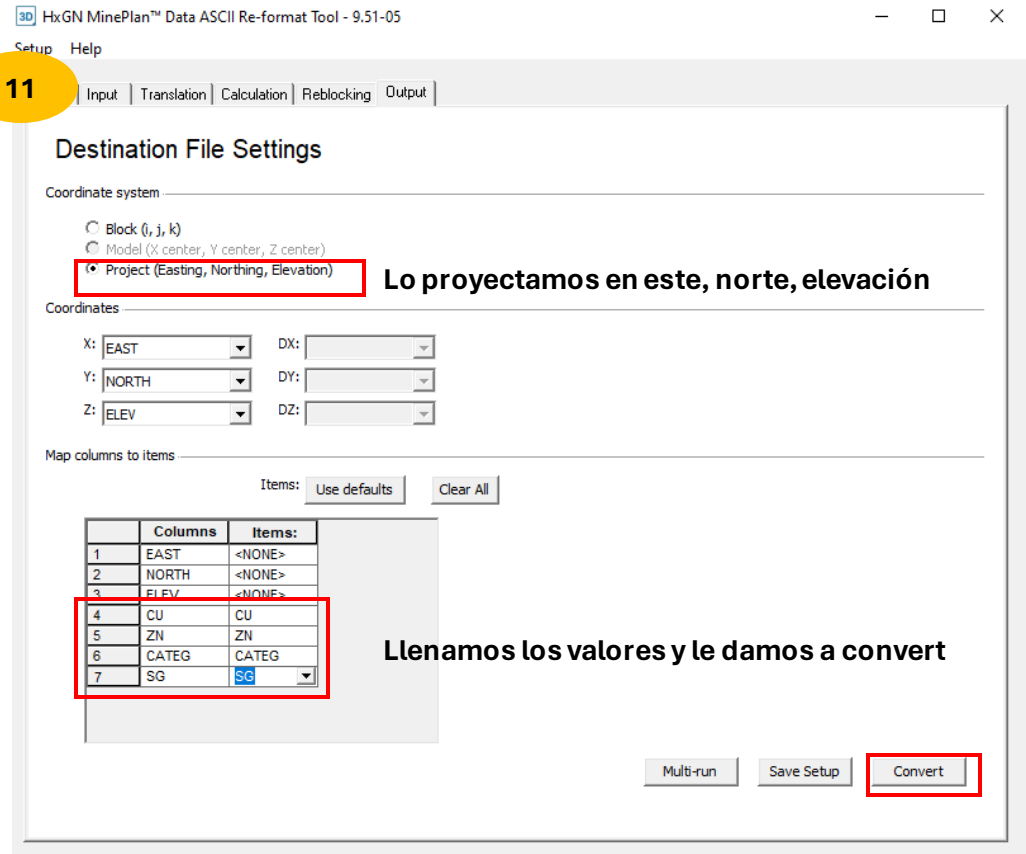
3D HxGN MinePlan™ Data ASCII Re-format Tool - 9.51-05

Setup Help

11

Input | Translation | Calculation | Reblocking | Output

Destination File Settings

Coordinate system

Block (i, j, k)
Model (X center, Y center, Z center)
Project (Easting, Northing, Elevation)

Lo proyectamos en este, norte, elevación

Coordinates

X: EAST DX:
Y: NORTH DY:
Z: ELEV DZ:

Map columns to items

Items: Use defaults Clear All

| | Columns | Items: |
|---|---|---|
| 1 | EAST | <NONE> |
| 2 | NORTH | <NONE> |
| 3 | ELEV | <NONE> |
| 4 | CU | CU |
| 5 | ZN | ZN |
| 6 | CATEG | CATEG |
| 7 | SG | SG |

Llenamos los valores y le damos a convert

Multi-run Save Setup Convert